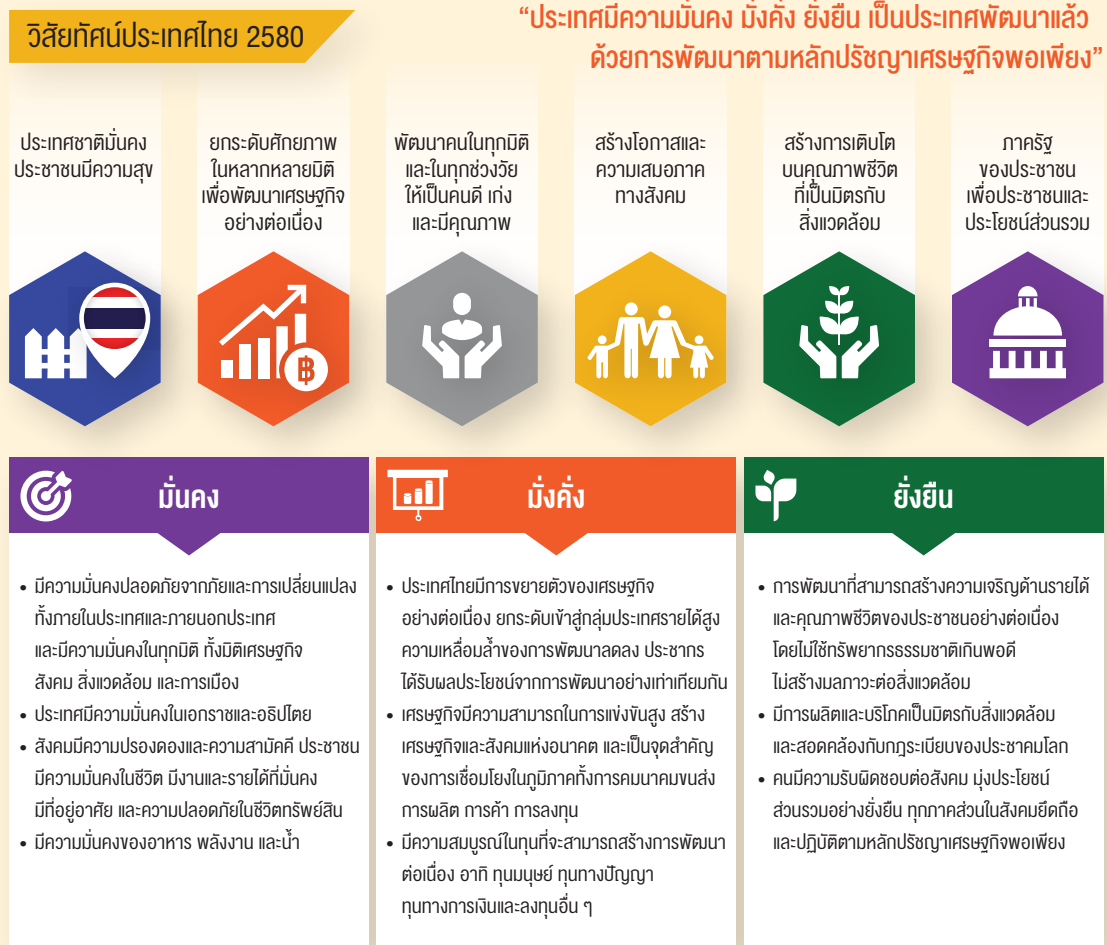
วิสัยทัศน์ประเทศไทย 2580

“ประเทศมีความมั่นคง มั่งคั่ง ยั่งยืน เป็นประเทศพัฒนาแล้ว ด้วยการพัฒนาตามหลักปรัชญาเศรษฐกิจพอเพียง”

ประเทศชาติมั่นคง ประชาชนมีความสุข

ยกระดับศักยภาพ ในหลากหลายมิติ เพื่อพัฒนาเศรษฐกิจ อย่างต่อเนื่อง

พัฒนาคนในทุกมิติ และในทุกช่วงวัย ให้เป็นคนดี เก่ง และมีคุณภาพ

สร้างโอกาสและ ความเสมอภาค ทางสังคม

สร้างการเติบโต บนคุณภาพชีวิต ที่เป็นมิตรกับ สิ่งแวดล้อม

ภาครัฐ ของประชาชน เพื่อประชาชนและ ประโยชน์ส่วนรวม

มั่นคง

• มีความมั่นคงปลอดภัยจากภัยและการเปลี่ยนแปลง ทั้งภายในประเทศและภายนอกประเทศ และมีความมั่นคงในทุกมิติ ทั้งมิติเศรษฐกิจ สังคม สิ่งแวดล้อม และการเมือง
• ประเทศมีความมั่นคงในเอกราชและอธิปไตย
• สังคมมีความปรองดองและความสามัคคี ประชาชน มีความมั่นคงในชีวิต มีงานและรายได้ที่มั่นคง มีที่อยู่อาศัย และความปลอดภัยในชีวิตทรัพย์สิน
• มีความมั่นคงของอาหาร พลังงาน และน้ำ

มั่งคั่ง

• ประเทศไทยมีการขยายตัวของเศรษฐกิจ อย่างต่อเนื่อง ยกระดับเข้าสู่กลุ่มประเทศรายได้สูง ความเหลื่อมล้ำของการพัฒนาลดลง ประชากร ได้รับผลประโยชน์จากการพัฒนาอย่างเท่าเทียมกัน
• เศรษฐกิจมีความสามารถในการแข่งขันสูง สร้าง เศรษฐกิจและสังคมแห่งอนาคต และเป็นจุดสำคัญ ของการเชื่อมโยงในภูมิภาคทั้งการคมนาคมขนส่ง การผลิต การค้า การลงทุน
• มีความสมบูรณ์ในทุนที่จะสามารถสร้างการพัฒนา ต่อเนื่อง อาทิ ทุนมนุษย์ ทุนทางปัญญา ทุนทางการเงินและลงทุนอื่น ๆ

ยั่งยืน

• การพัฒนาที่สามารถสร้างความเจริญด้านรายได้ และคุณภาพชีวิตของประชาชนอย่างต่อเนื่อง โดยไม่ใช้ทรัพยากรธรรมชาติเกินพอดี ไม่สร้างมลภาวะต่อสิ่งแวดล้อม
• มีการผลิตและบริโภคเป็นมิตรกับสิ่งแวดล้อม และสอดคล้องกับกฎระเบียบของประชาคมโลก
• คนมีความรับผิดชอบต่อสังคม มุ่งประโยชน์ ส่วนรวมอย่างยั่งยืน ทุกภาคส่วนในสังคมยึดถือ และปฏิบัติตามหลักปรัชญาเศรษฐกิจพอเพียง